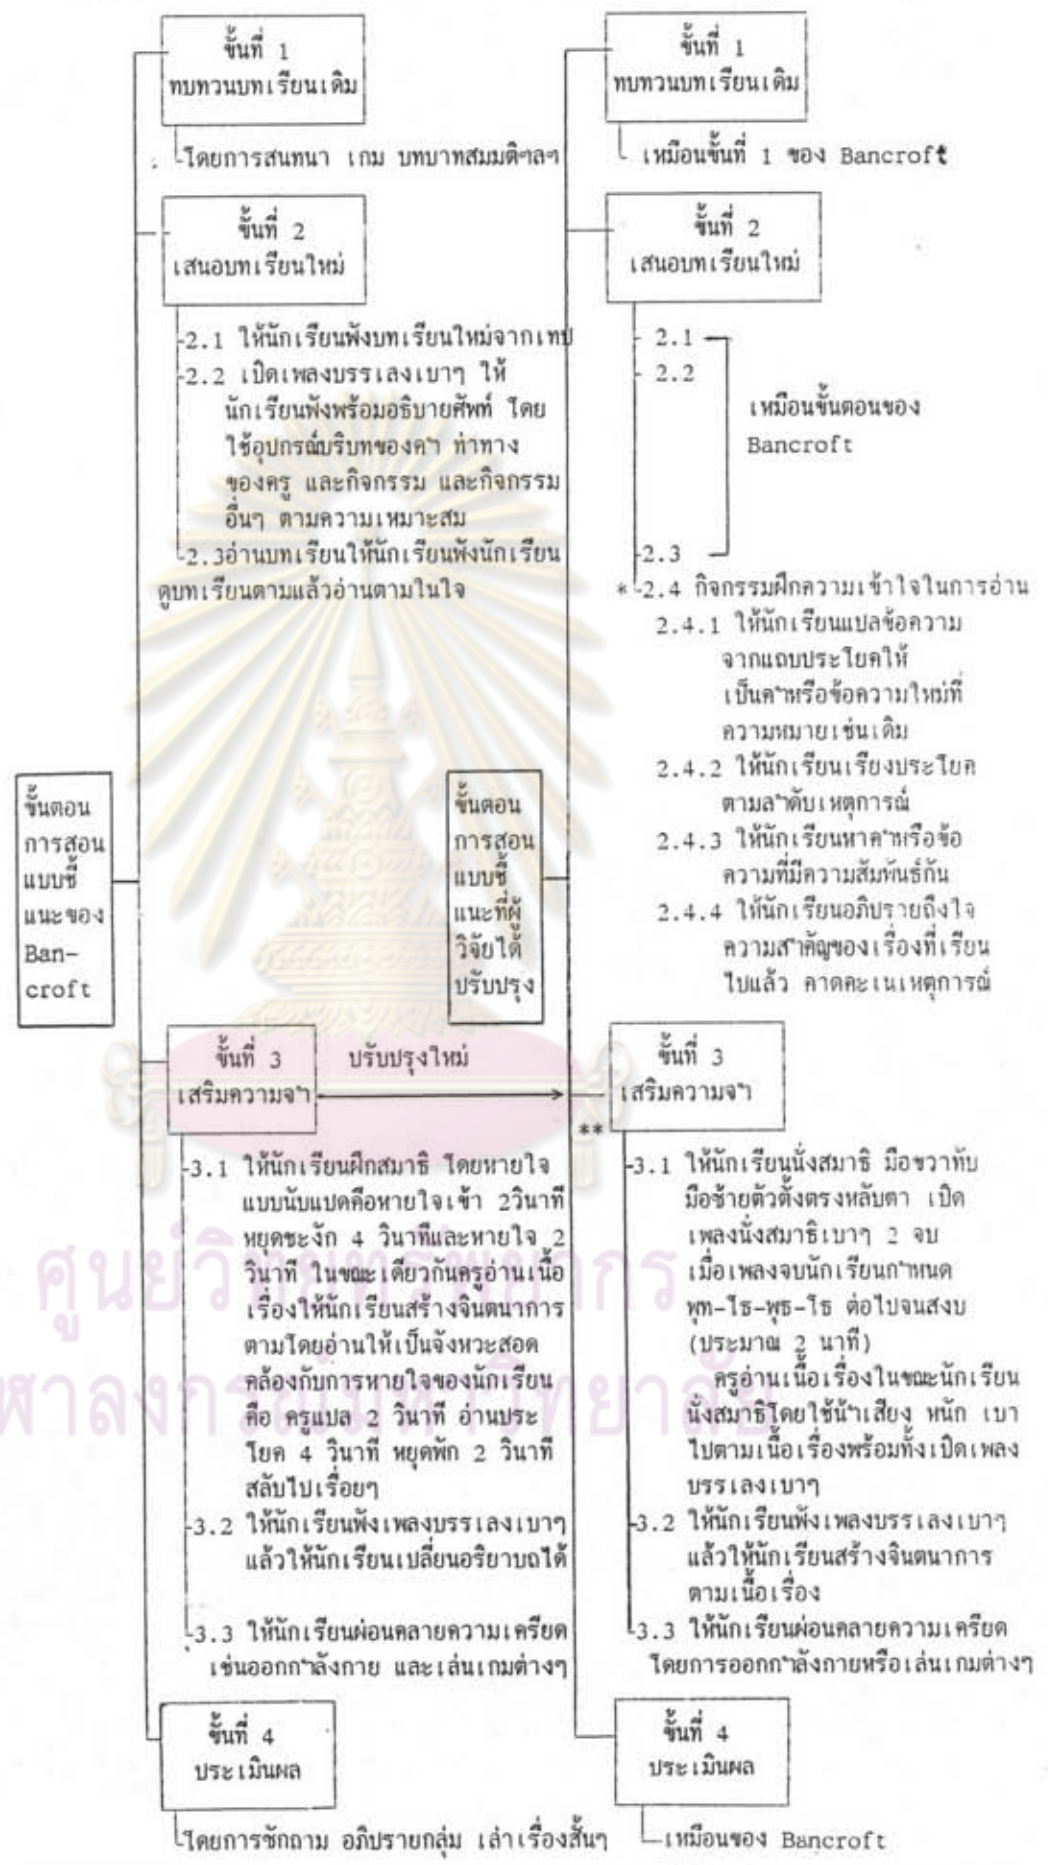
ขั้นที่ 1
ทบทวนบทเรียนเดิม

โดยการสนทนา เกม บทบาทสมมติฯลฯ

ขั้นที่ 2
เสนอบทเรียนใหม่

2.1 ให้นักเรียนฟังบทเรียนใหม่จากเทป
2.2 เปิดเพลงบรรเลงเบาๆ ให้นักเรียนฟังพร้อมอธิบายศัพท์ โดยใช้อุปกรณ์บริบทของคำ ท่าทางของครู และกิจกรรม และกิจกรรมอื่นๆ ตามความเหมาะสม
2.3อ่านบทเรียนให้นักเรียนฟังนักเรียนดูบทเรียนตามแล้วอ่านตามในใจ

ขั้นตอนการสอนแบบชี้แนะของ Bancroft

ขั้นที่ 3
เสริมความจำ

ปรับปรุงใหม่

3.1 ให้นักเรียนฝึกสมาธิ โดยหายใจแบบนับแปดคือหายใจเข้า 2วินาที หยุดชะงัก 4 วินาทีและหายใจ 2 วินาที ในขณะเดียวกันครูอ่านเนื้อเรื่องให้นักเรียนสร้างจินตนาการตามโดยอ่านให้เป็นจังหวะสอดคล้องกับการหายใจของนักเรียน คือ ครูแปล 2 วินาที อ่านประโยค 4 วินาที หยุดพัก 2 วินาที สลับไปเรื่อยๆ
3.2 ให้นักเรียนฟังเพลงบรรเลงเบาๆ แล้วให้นักเรียนเปลี่ยนอริยาบถได้
3.3 ให้นักเรียนผ่อนคลายความเครียด เช่นออกกำลังกาย และเล่นเกมต่างๆ

ขั้นที่ 4
ประเมินผล

โดยการซักถาม อภิปรายกลุ่ม เล่าเรื่องสั้นๆ

ขั้นที่ 1
ทบทวนบทเรียนเดิม

เหมือนขั้นที่ 1 ของ Bancroft

ขั้นที่ 2
เสนอบทเรียนใหม่

2.1
2.2
2.3
เหมือนขั้นตอนของ Bancroft

*2.4 กิจกรรมฝึกความเข้าใจในการอ่าน
2.4.1 ให้นักเรียนแปลข้อความจากแถบประโยคให้เป็นคำหรือข้อความใหม่ที่ความหมายเช่นเดิม
2.4.2 ให้นักเรียนเรียงประโยคตามลำดับเหตุการณ์
2.4.3 ให้นักเรียนหาคำหรือข้อความที่มีความสัมพันธ์กัน
2.4.4 ให้นักเรียนอภิปรายถึงใจความสำคัญของเรื่องที่เรียนไปแล้ว คาดคะเนเหตุการณ์

ขั้นตอนการสอนแบบชี้แนะที่ผู้วิจัยได้ปรับปรุง

ขั้นที่ 3
เสริมความจำ

**
3.1 ให้นักเรียนนั่งสมาธิ มือขวาทับมือซ้ายตัวตั้งตรงหลับตา เปิดเพลงนั่งสมาธิเบาๆ 2 จบ เมื่อเพลงจบนักเรียนกำหนด พุท-โธ-พุธ-โธ ต่อไปจนสงบ (ประมาณ 2 นาที)
ครูอ่านเนื้อเรื่องในขณะนักเรียนนั่งสมาธิโดยใช้น้ำเสียง หนัก เบา ไปตามเนื้อเรื่องพร้อมทั้งเปิดเพลงบรรเลงเบาๆ
3.2 ให้นักเรียนฟังเพลงบรรเลงเบาๆ แล้วให้นักเรียนสร้างจินตนาการตามเนื้อเรื่อง
3.3 ให้นักเรียนผ่อนคลายความเครียด โดยการออกกำลังกายหรือเล่นเกมต่างๆ

ขั้นที่ 4
ประเมินผล

เหมือนของ Bancroft

ศูนย์วิทยทรัพยากร
จุฬาลงกรณ์มหาวิทยาลัย